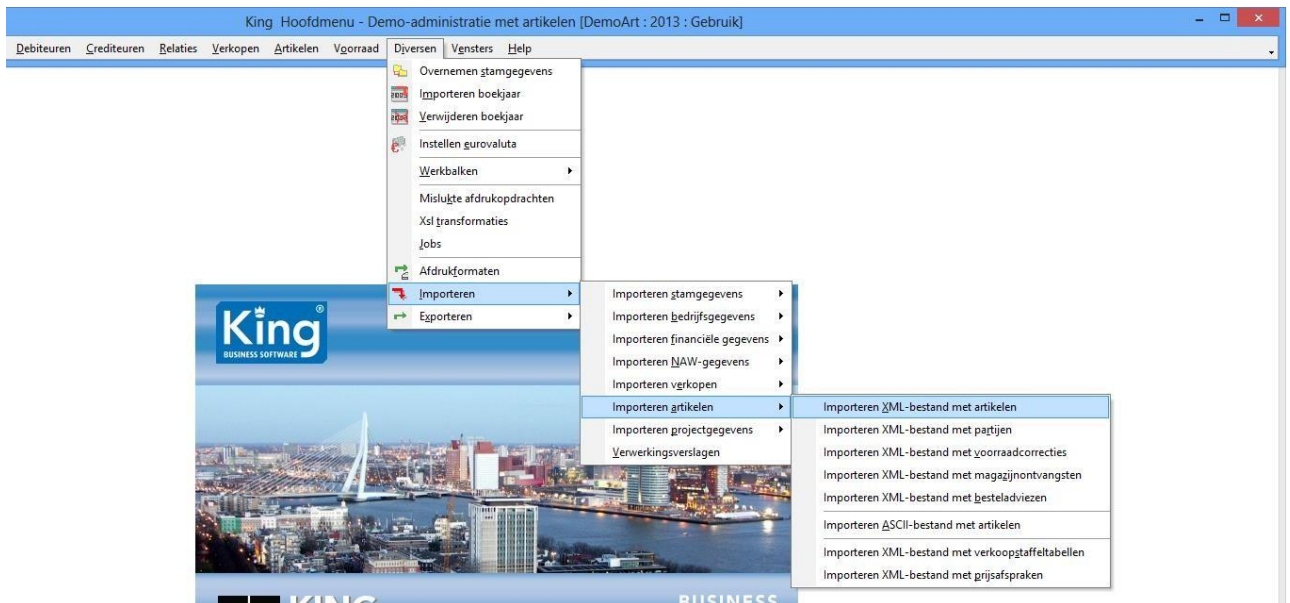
King Hoofdmenu - Demo-administratie met artikelen [DemoArt : 2013 : Gebruik]

Debiteuren Crediteuren Relaties Verkopen Artikelen Voorraad Diversen Vensters Help

Overnemen stamgegevens
Importeren boekjaar
Verwijderen boekjaar
Instellen eurovaluta
Werkbalken
Mislukte afdrukopdrachten
Xsl transformaties
Jobs
Afdrukformaten
Importeren
Exporteren

Importeren stamgegevens
Importeren bedrijfsgegevens
Importeren financiële gegevens
Importeren NAW-gegevens
Importeren verkopen
Importeren artikelen
Importeren projectgegevens
Verwerkingsverslagen

Importeren XML-bestand met artikelen
Importeren XML-bestand met partijen
Importeren XML-bestand met voorraadcorrecties
Importeren XML-bestand met magazijnontvangsten
Importeren XML-bestand met besteladviezen
Importeren ASCII-bestand met artikelen
Importeren XML-bestand met verkoopstaffeltabellen
Importeren XML-bestand met prijsafspraken

King
BUSINESS SOFTWARE

KING
BUSINESS